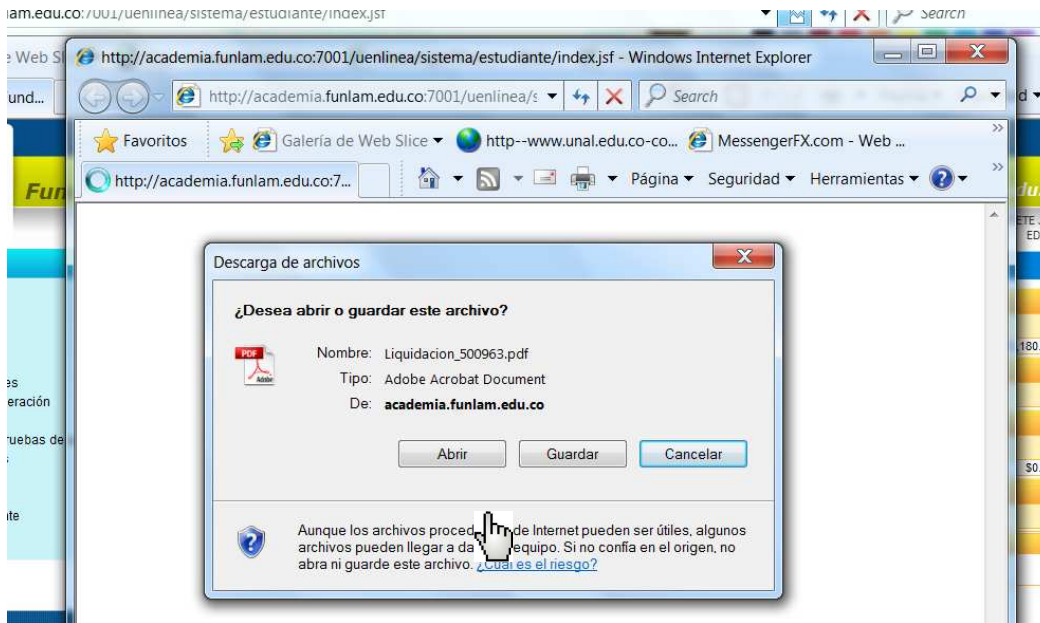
iam.edu.co:7001/uenlinea/sistema/estudiante/index.jsf
Search
e Web S
und...
Fun
es
eración
ruebas de
te
http://academia.funlam.edu.co:7001/uenlinea/sistema/estudiante/index.jsf - Windows Internet Explorer
http://academia.funlam.edu.co:7001/uenlinea/s
Search
Favoritos
Galería de Web Slice
http--www.unal.edu.co-co...
MessengerFX.com - Web ...
http://academia.funlam.edu.co:7...
Página
Seguridad
Herramientas
180.
$0.
Descarga de archivos
¿Desea abrir o guardar este archivo?
Nombre: Liquidacion_500963.pdf
Tipo: Adobe Acrobat Document
De: academia.funlam.edu.co
Abrir
Guardar
Cancelar
Aunque los archivos proced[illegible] de Internet pueden ser útiles, algunos archivos pueden llegar a da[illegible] equipo. Si no confía en el origen, no abra ni guarde este archivo. ¿Cuál es el riesgo?